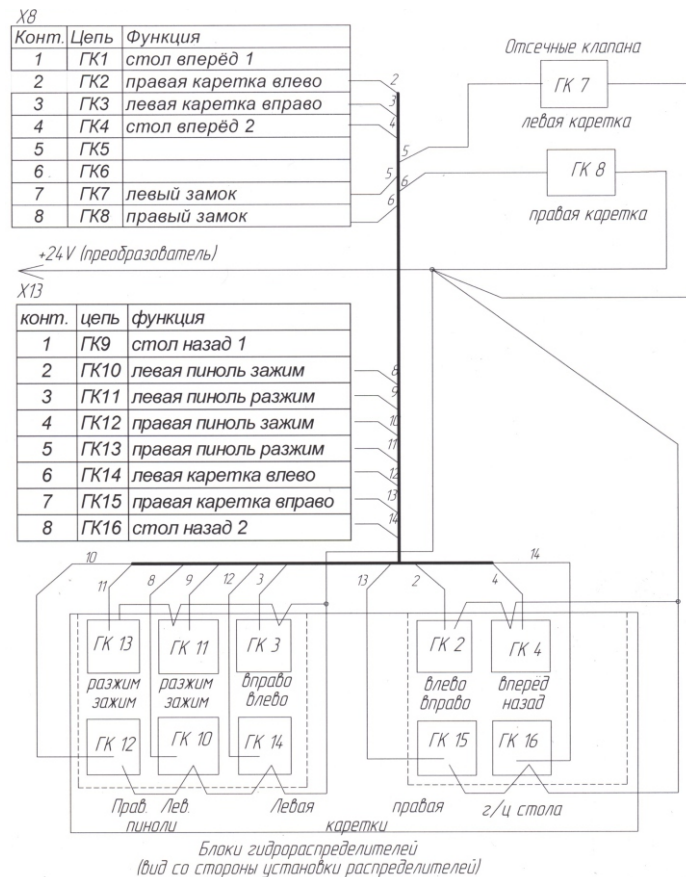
X8

| Конт. | Цепь | Функция |
|---|---|---|
| 1 | ГК1 | стол вперёд 1 |
| 2 | ГК2 | правая каретка влево |
| 3 | ГК3 | левая каретка вправо |
| 4 | ГК4 | стол вперёд 2 |
| 5 | ГК5 | |
| 6 | ГК6 | |
| 7 | ГК7 | левый замок |
| 8 | ГК8 | правый замок |

Отсечные клапана

ГК 7

левая каретка

ГК 8

правая каретка

2 3 4 5 5 6 6

+24V (преобразователь)

X13

| конт. | цепь | функция |
|---|---|---|
| 1 | ГК9 | стол назад 1 |
| 2 | ГК10 | левая пиноль зажим |
| 3 | ГК11 | левая пиноль разжим |
| 4 | ГК12 | правая пиноль зажим |
| 5 | ГК13 | правая пиноль разжим |
| 6 | ГК14 | левая каретка влево |
| 7 | ГК15 | правая каретка вправо |
| 8 | ГК16 | стол назад 2 |

8 9 10 11 12 13 14

10 11 8 9 12 3 13 2 4 14

ГК 13 разжим зажим

ГК 11 разжим зажим

ГК 3 вправо влево

ГК 2 влево вправо

ГК 4 вперед назад

ГК 12

ГК 10

ГК 14

ГК 15

ГК 16

Прав. Лев. пиноли

Левая

правая

г/ц стола

каретки

Блоки гидрораспределителей
(вид со стороны установки распределителей)